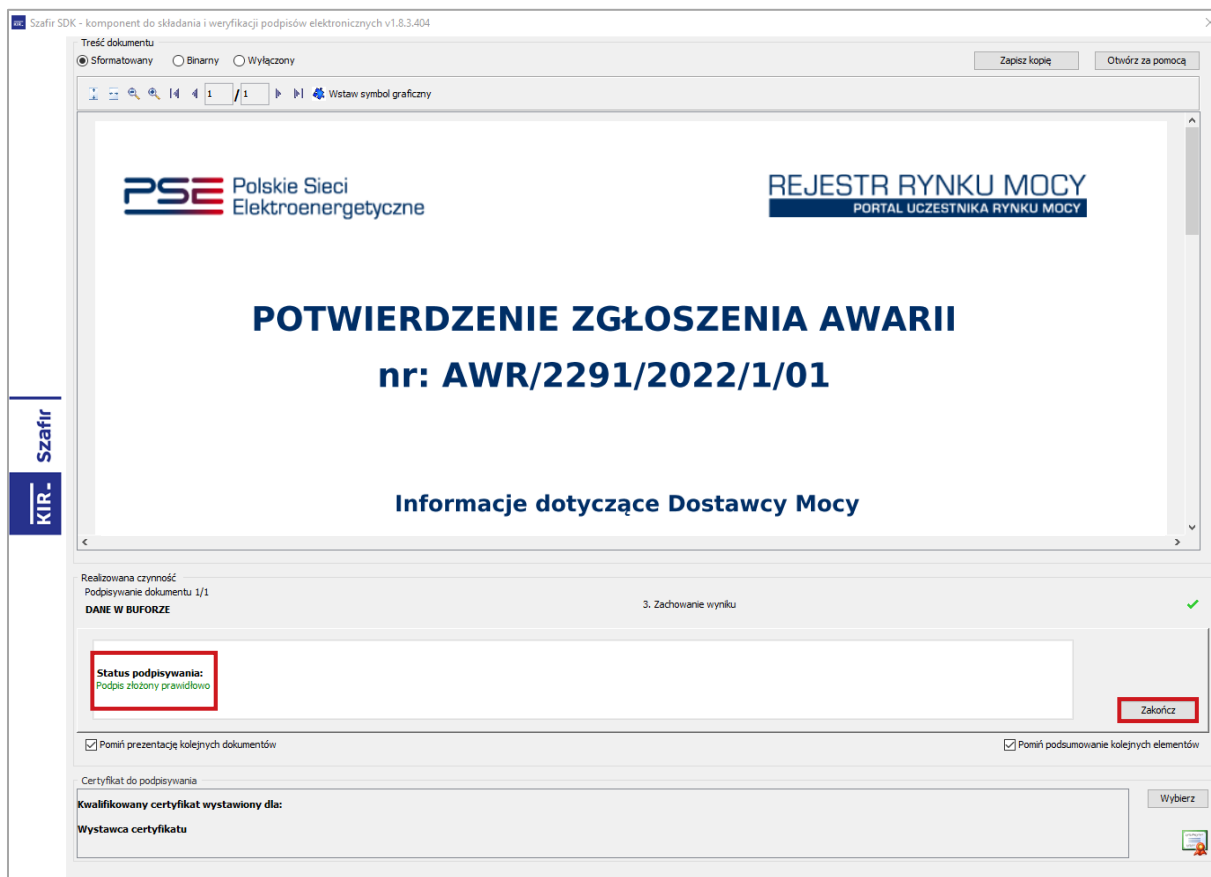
Szafir SDK - komponent do składania i weryfikacji podpisów elektronicznych v1.8.3.404

Treść dokumentu
Sformatowany Binarny Wyłączony
Zapisz kopię
Otwórz za pomocą
1 / 1
Wstaw symbol graficzny

PSE Polskie Sieci Elektroenergetyczne

REJESTR RYNKU MOCY
PORTAL UCZESTNIKA RYNKU MOCY

POTWIERDZENIE ZGŁOSZENIA AWARII
nr: AWR/2291/2022/1/01

Informacje dotyczące Dostawcy Mocy

Szafir
KIR

Realizowana czynność
Podpisywanie dokumentu 1/1
DANE W BUFORZE
3. Zachowanie wyniku

Status podpisywania:
Podpis złożony prawidłowo

Zakończ

Pomiń prezentację kolejnych dokumentów
Pomiń podsumowanie kolejnych elementów

Certyfikat do podpisywania
Kwalifikowany certyfikat wystawiony dla:
Wystawca certyfikatu
Wybierz